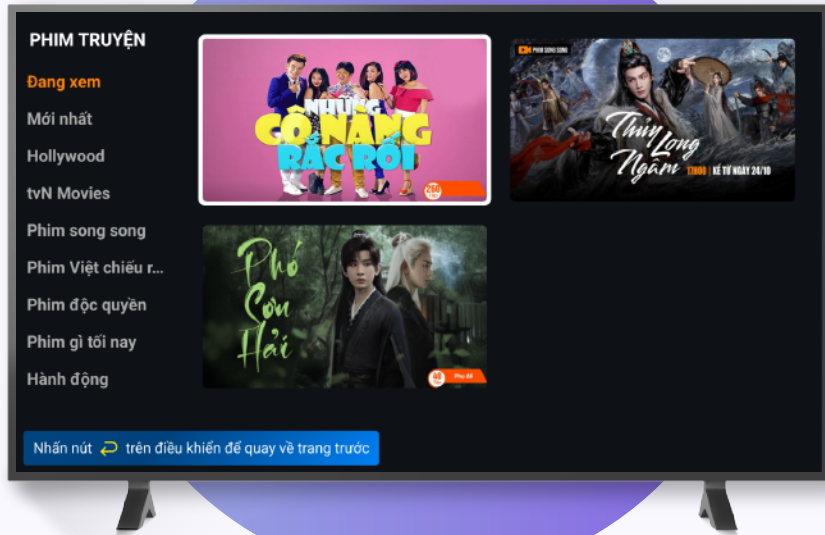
PHIM TRUYỆN

Đang xem

Mới nhất

Hollywood

tvN Movies

Phim song song

Phim Việt chiếu r...

Phim độc quyền

Phim gì tối nay

Hành động

NHỮNG CÔ NÀNG RẮC RỐI

PHIM SONG SONG

Thủy Long Ngâm

1THOO | KỂ TỪ NGÀY 24/10

Phó Sơn Hải

Phụ đề

Nhấn nút trên điều khiển để quay về trang trước